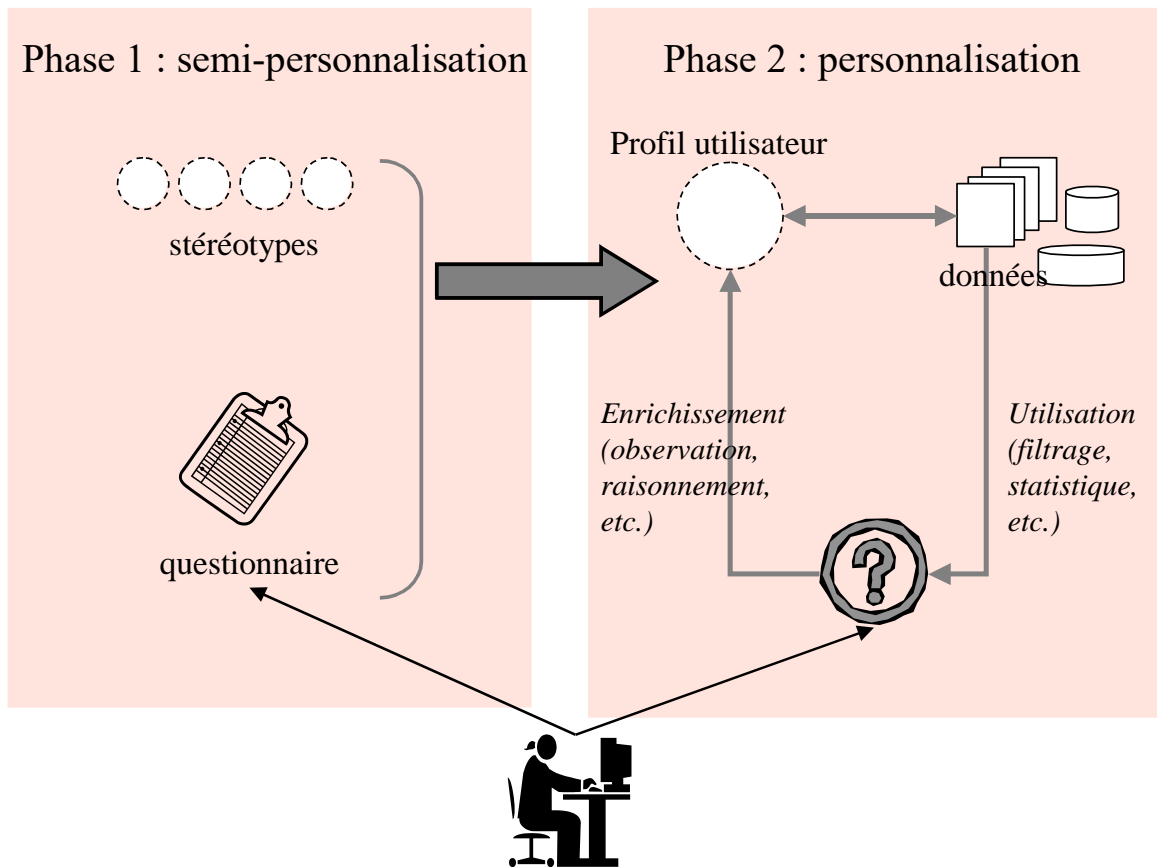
Phase 1 : semi-personnalisation

stéréotypes

questionnaire

Phase 2 : personnalisation

Profil utilisateur

données

Enrichissement (observation, raisonnement, etc.)

Utilisation (filtrage, statistique, etc.)

?